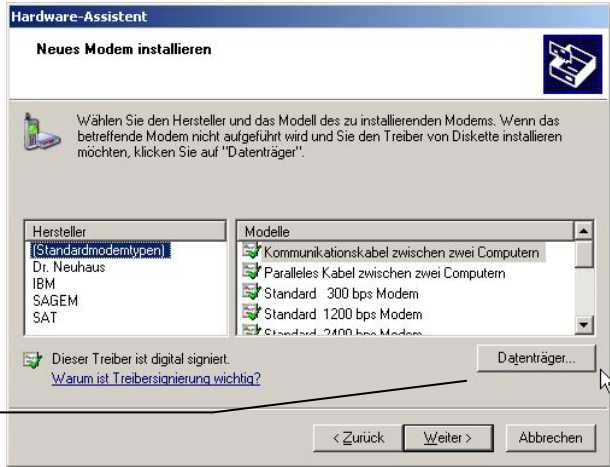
Hardware-Assistent

Neues Modem installieren

Wählen Sie den Hersteller und das Modell des zu installierenden Modems. Wenn das betreffende Modem nicht aufgeführt wird und Sie den Treiber von Diskette installieren möchten, klicken Sie auf "Datenträger".

Hersteller
(Standardmodemtypen)
Dr. Neuhaus
IBM
SAGEM
SAT

Modelle
Kommunikationskabel zwischen zwei Computern
Paralleles Kabel zwischen zwei Computern
Standard 300 bps Modem
Standard 1200 bps Modem
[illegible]

Dieser Treiber ist digital signiert.
Warum ist Treibersignierung wichtig?

Datenträger...

< Zurück
Weiter >
Abbrechen